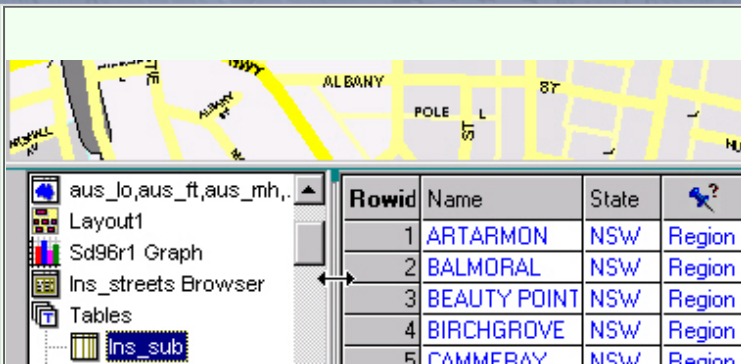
ALBANY
ST
POLE
ST
L
ALBANY ST

aus_lo,aus_ft,aus_mh,..
Layout1
Sd96r1 Graph
lns_streets Browser
Tables
lns_sub

| Rowid | Name | State | |
|---|---|---|---|
| 1 | ARTARMON | NSW | Region |
| 2 | BALMORAL | NSW | Region |
| 3 | BEAUTY POINT | NSW | Region |
| 4 | BIRCHGROVE | NSW | Region |
| 5 | CAMMERAY | NSW | Region |